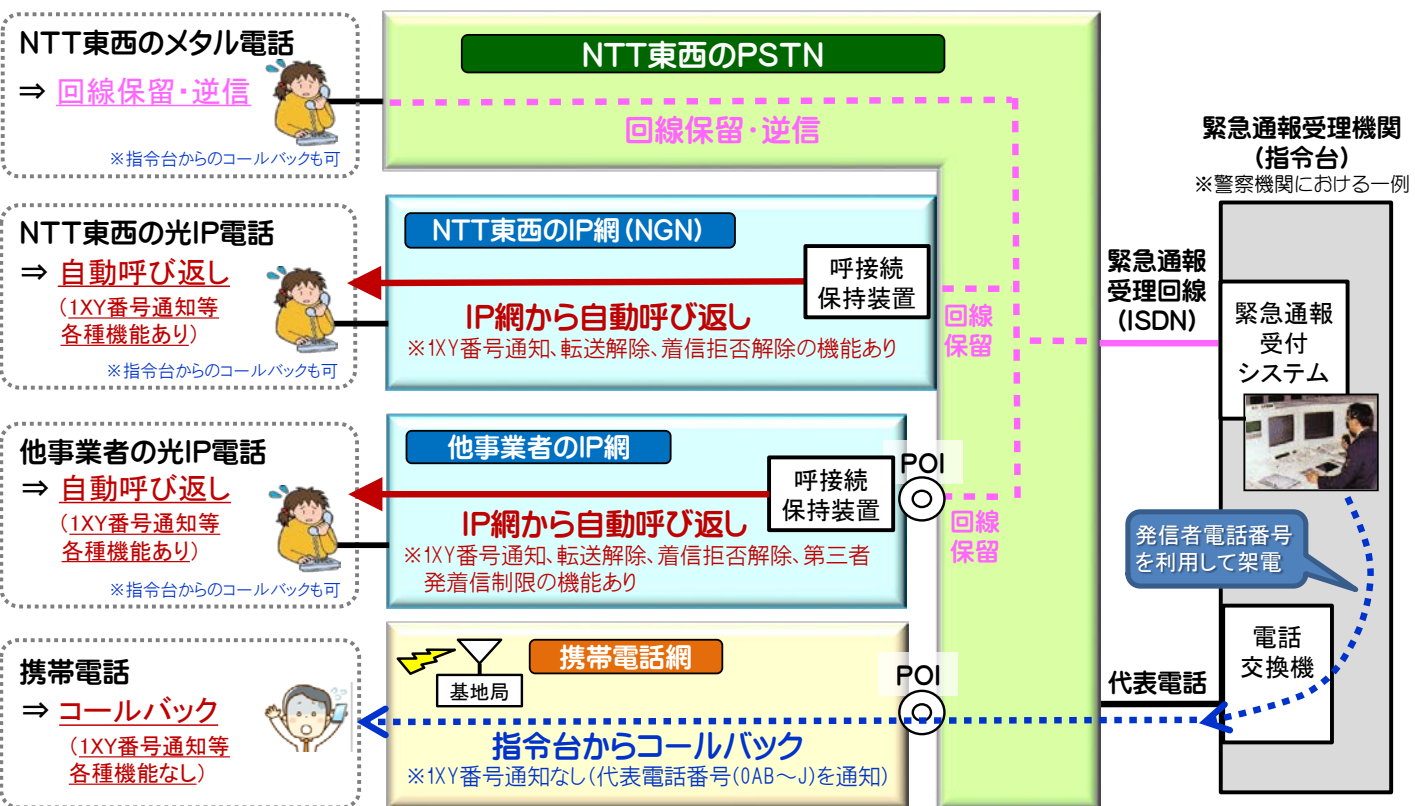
NTT東西のメタル電話
⇒ 回線保留・逆信
※指令台からのコールバックも可

NTT東西の光IP電話
⇒ 自動呼び返し
（1XY番号通知等各種機能あり）
※指令台からのコールバックも可

他事業者の光IP電話
⇒ 自動呼び返し
（1XY番号通知等各種機能あり）
※指令台からのコールバックも可

携帯電話
⇒ コールバック
（1XY番号通知等各種機能なし）

NTT東西のPSTN
回線保留・逆信

NTT東西のIP網（NGN）
呼接続保持装置
IP網から自動呼び返し
※1XY番号通知、転送解除、着信拒否解除の機能あり
回線保留

他事業者のIP網
呼接続保持装置
POI
IP網から自動呼び返し
※1XY番号通知、転送解除、着信拒否解除、第三者発着信制限の機能あり
回線保留

携帯電話網
基地局
POI
指令台からコールバック
※1XY番号通知なし（代表電話番号(0AB～J)を通知）

緊急通報受理機関（指令台）
※警察機関における一例
緊急通報受理回線（ISDN）
緊急通報受付システム
発信者電話番号を利用して架電
代表電話
電話交換機